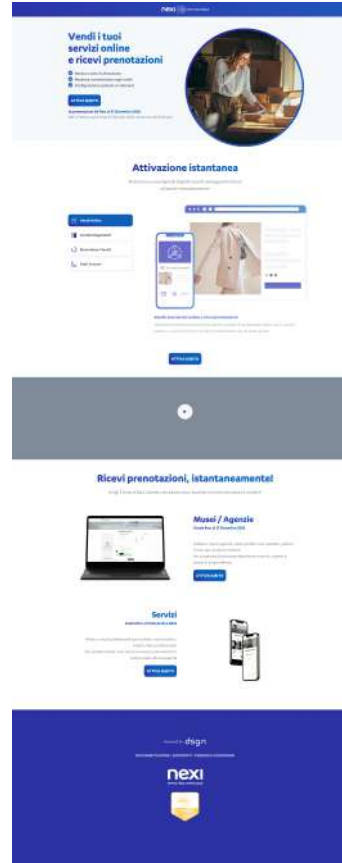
nexi

Vendi i tuoi servizi online e ricevi prenotazioni

ATTIVA SUBITO

Attivazione istantanea

ATTIVA SUBITO

Ricevi prenotazioni, istantaneamente!

Musei / Agenzie

ATTIVA SUBITO

Servizi

ATTIVA SUBITO

dsgn

nexi